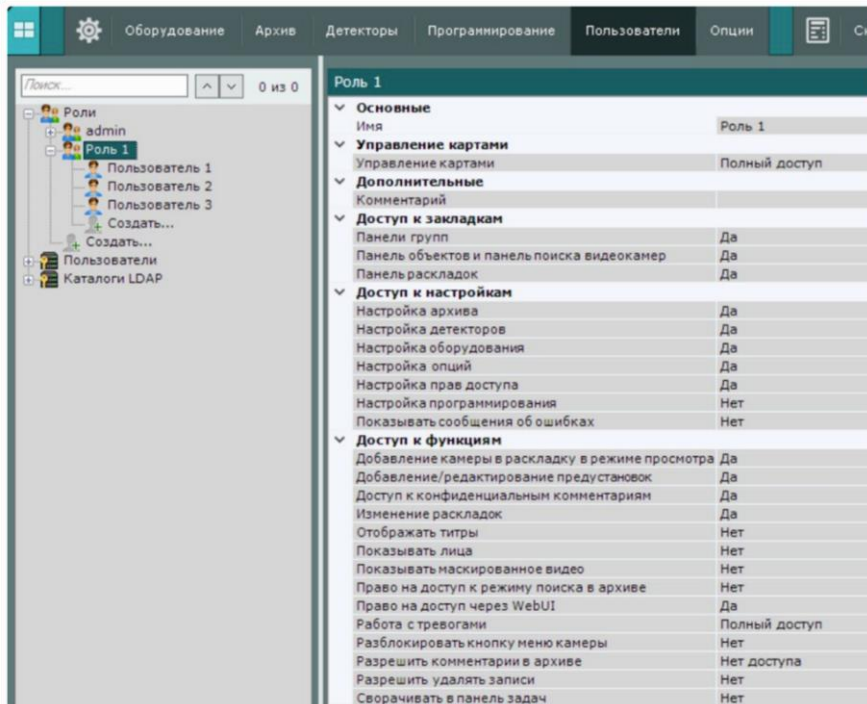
Оборудование Архив Детекторы Программирование Пользователи Опции С

Поиск... 0 из 0

Роли
admin
Роль 1
Пользователь 1
Пользователь 2
Пользователь 3
Создать...
Создать...
Пользователи
Каталоги LDAP

Роль 1

| | |
|---|---|
| **Основные** | |
| Имя | Роль 1 |
| **Управление картами** | |
| Управление картами | Полный доступ |
| **Дополнительные** | |
| Комментарий | |
| **Доступ к закладкам** | |
| Панели групп | Да |
| Панель объектов и панель поиска видеокамер | Да |
| Панель раскладок | Да |
| **Доступ к настройкам** | |
| Настройка архива | Да |
| Настройка детекторов | Да |
| Настройка оборудования | Да |
| Настройка опций | Да |
| Настройка прав доступа | Да |
| Настройка программирования | Нет |
| Показывать сообщения об ошибках | Нет |
| **Доступ к функциям** | |
| Добавление камеры в раскладку в режиме просмотра | Да |
| Добавление/редактирование предустановок | Да |
| Доступ к конфиденциальным комментариям | Да |
| Изменение раскладок | Да |
| Отображать титры | Нет |
| Показывать лица | Нет |
| Показывать маскированное видео | Нет |
| Право на доступ к режиму поиска в архиве | Нет |
| Право на доступ через WebUI | Да |
| Работа с тревогами | Полный доступ |
| Разблокировать кнопку меню камеры | Нет |
| Разрешить комментарии в архиве | Нет доступа |
| Разрешить удалять записи | Нет |
| Сворачивать в панель задач | Нет |